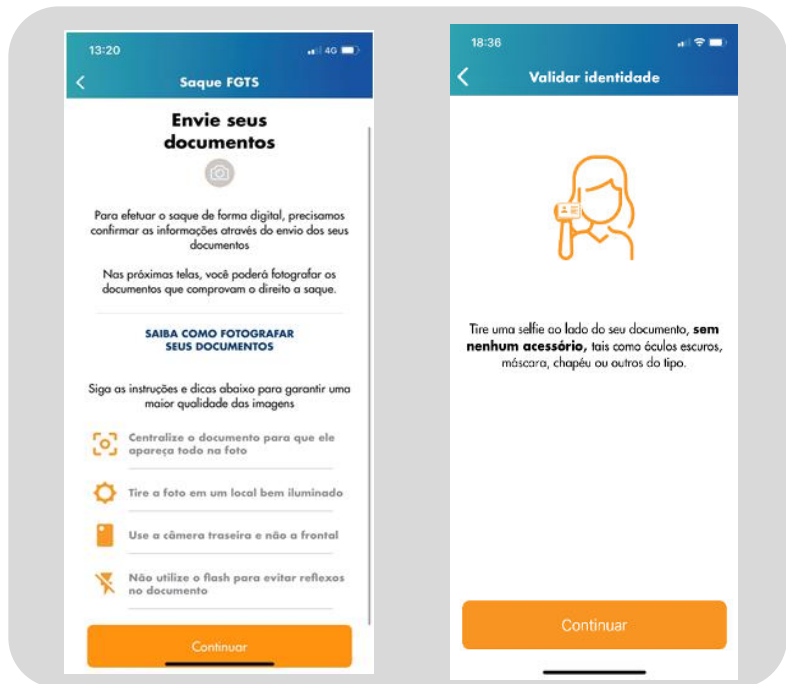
13:20

4G

Saque FGTS

Envie seus documentos

Para efetuar o saque de forma digital, precisamos confirmar as informações através do envio dos seus documentos

Nas próximas telas, você poderá fotografar os documentos que comprovam o direito a saque.

SAIBA COMO FOTOGRAFAR SEUS DOCUMENTOS

Siga as instruções e dicas abaixo para garantir uma maior qualidade das imagens

Centralize o documento para que ele apareça todo na foto

Tire a foto em um local bem iluminado

Use a câmera traseira e não a frontal

Não utilize o flash para evitar reflexos no documento

Continuar

18:36

Validar identidade

Tire uma selfie ao lado do seu documento, **sem nenhum acessório,** tais como óculos escuros, máscara, chapéu ou outros do tipo.

Continuar